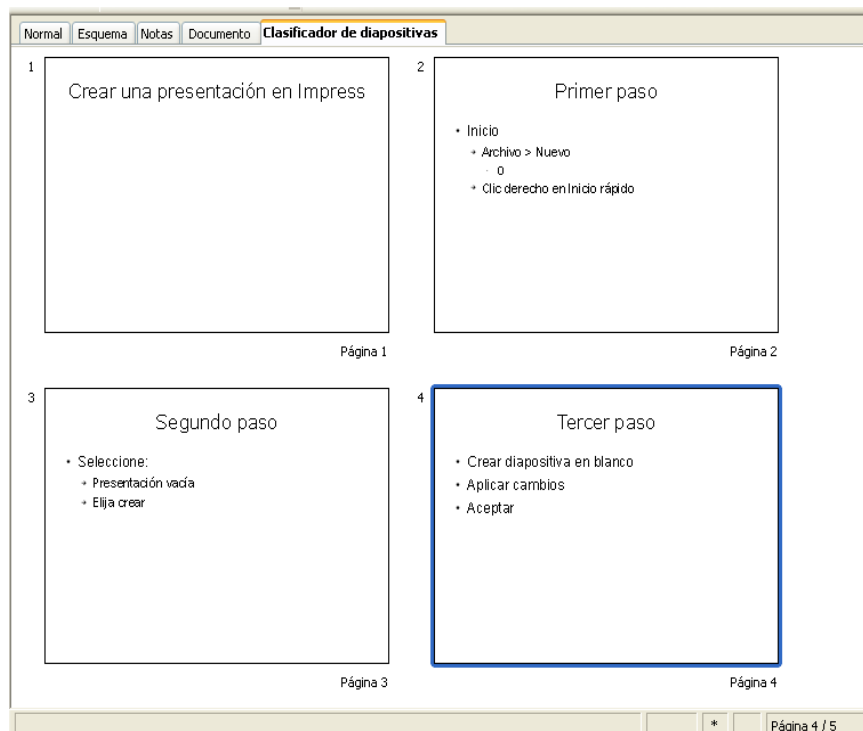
Normal | Esquema | Notas | Documento | Clasificador de diapositivas

1

Crear una presentación en Impress

Página 1

2

Primer paso

• Inicio
  • Archivo > Nuevo
    • 0
  • Clic derecho en Inicio rápido

Página 2

3

Segundo paso

• Seleccione:
  • Presentación vacía
  • Elija crear

Página 3

4

Tercer paso

• Crear diapositiva en blanco
• Aplicar cambios
• Aceptar

Página 4

* Página 4 / 5